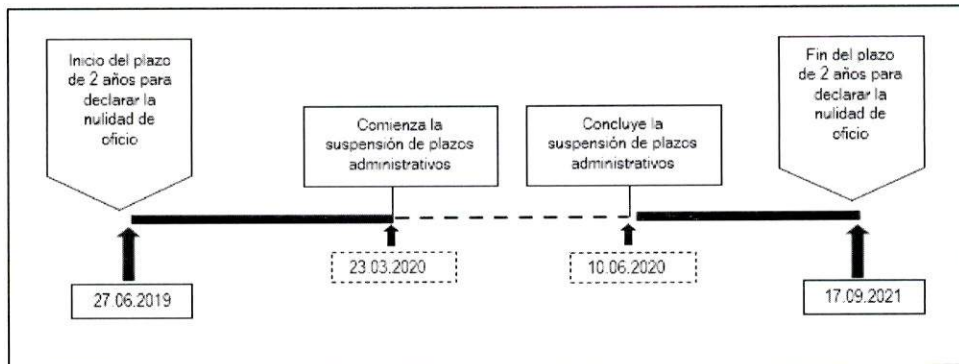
Inicio del plazo de 2 años para declarar la nulidad de oficio

Comienza la suspensión de plazos administrativos

Concluye la suspensión de plazos administrativos

Fin del plazo de 2 años para declarar la nulidad de oficio

27.06.2019

23.03.2020

10.06.2020

17.09.2021